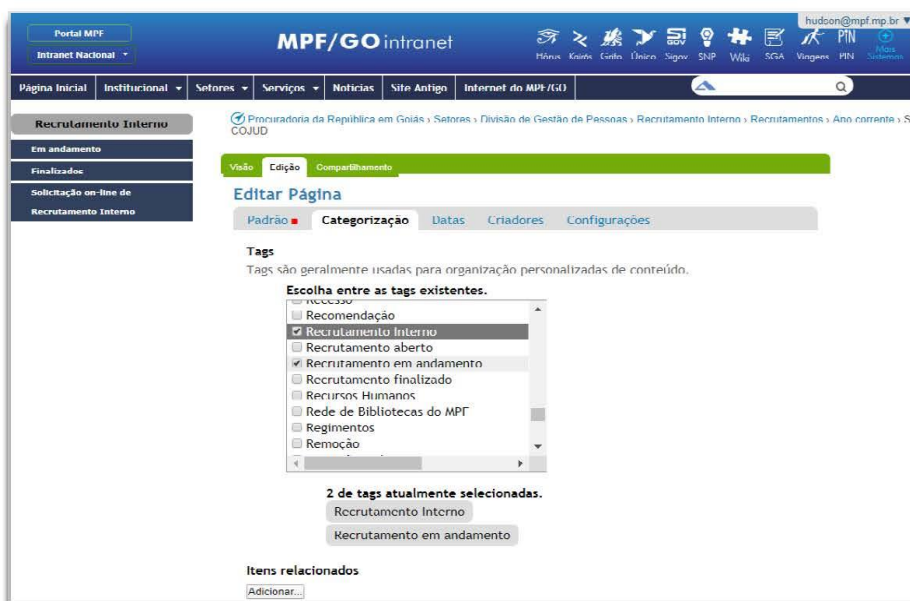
Portal MPF
Intranet Nacional

MPF/GO intranet

hudson@mpf.mp.br

Hórus Kairós Gnfo Único Sigov SNP Wiki SGA Viagens PIN Mais Sistemas

Página Inicial | Institucional | Setores | Serviços | Notícias | Site Antigo | Internet do MPF/GO

Recrutamento Interno
Em andamento
Finalizados
Solicitação on-line de Recrutamento Interno

Procuradoria da República em Goiás › Setores › Divisão de Gestão de Pessoas › Recrutamento Interno › Recrutamentos › Ano corrente › S COJUD

Visão | Edição | Compartilhamento

Editar Página

Padrão | Categorização | Datas | Criadores | Configurações

Tags
Tags são geralmente usadas para organização personalizadas de conteúdo.

Escolha entre as tags existentes.
Recesso
Recomendação
Recrutamento Interno
Recrutamento aberto
Recrutamento em andamento
Recrutamento finalizado
Recursos Humanos
Rede de Bibliotecas do MPF
Regimentos
Remoção
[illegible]

2 de tags atualmente selecionadas.
Recrutamento Interno
Recrutamento em andamento

Itens relacionados
Adicionar...